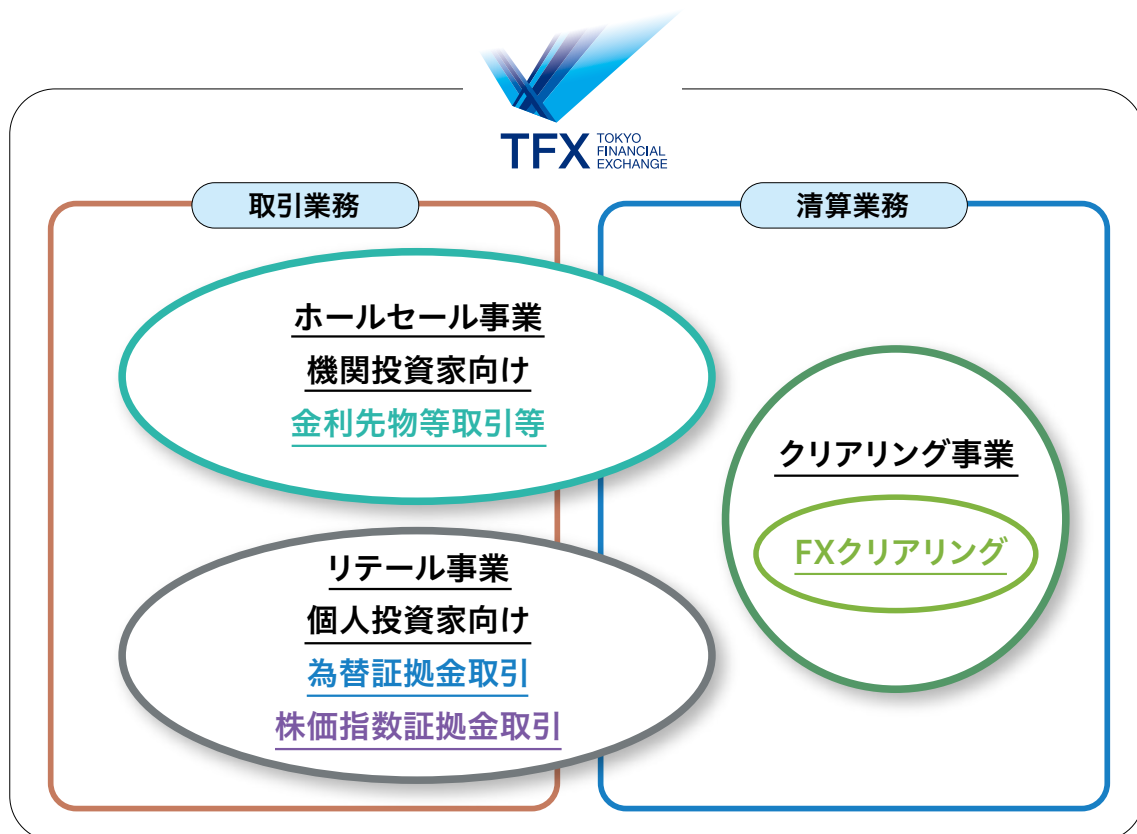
TFX TOKYO FINANCIAL EXCHANGE

取引業務

ホールセール事業

機関投資家向け

金利先物等取引等

リテール事業

個人投資家向け

為替証拠金取引

株価指数証拠金取引

清算業務

クリアリング事業

FXクリアリング